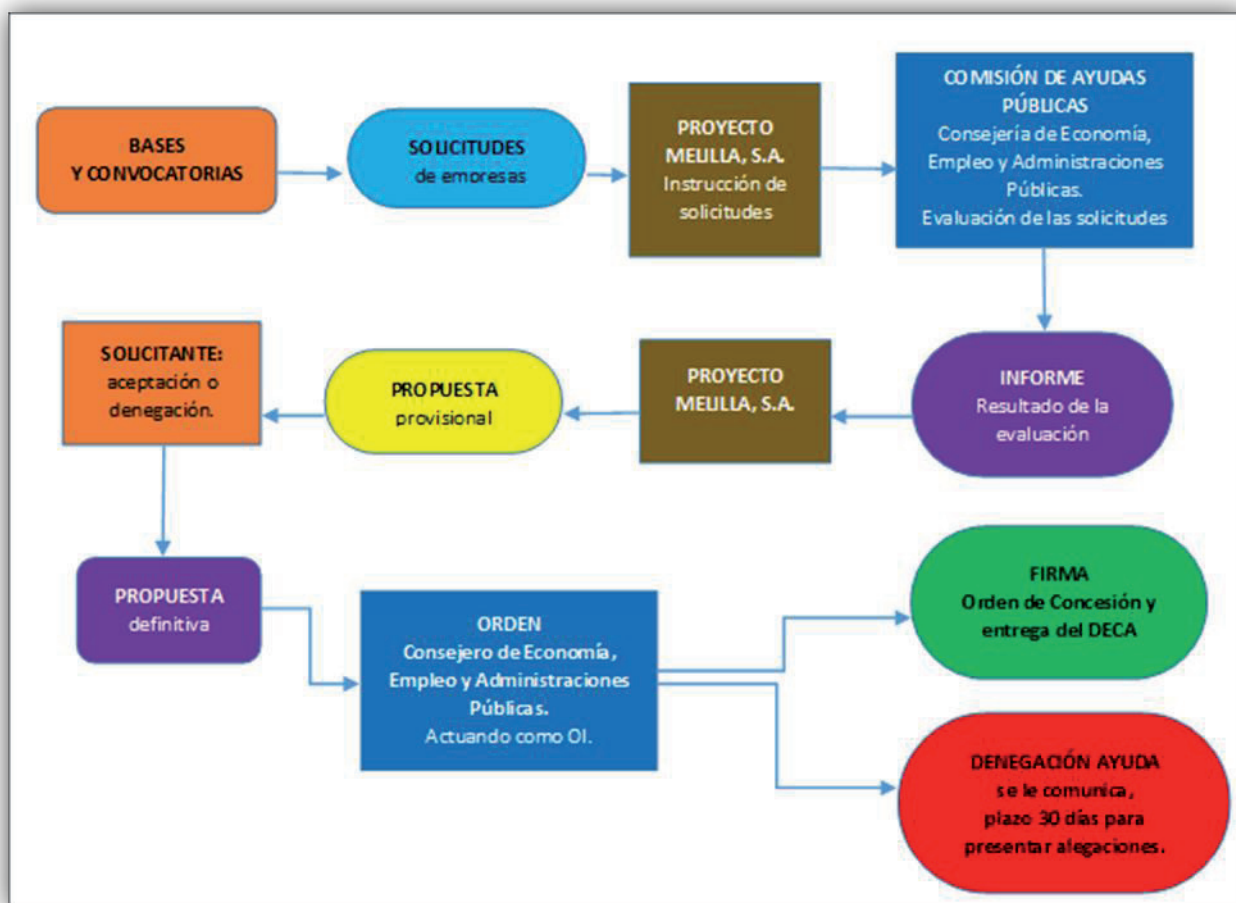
BASES
Y CONVOCATORIAS

SOLICITUDES
de emoresas

PROYECTO
MELILLA, S.A.
Instrucción de solicitudes

COMISIÓN DE AYUDAS PÚBLICAS
Consejería de Economía, Empleo y Administraciones Públicas.
Evaluación de las solicitudes

INFORME
Resultado de la evaluación

PROYECTO
MELILLA, S.A.

PROPUESTA
provisional

SOLICITANTE:
aceptación o denegación.

PROPUESTA
definitiva

ORDEN
Consejero de Economía, Empleo y Administraciones Públicas.
Actuando como OI.

FIRMA
Orden de Concesión y entrega del DECA

DENEGACIÓN AYUDA
se le comunica, plazo 30 días para presentar alegaciones.